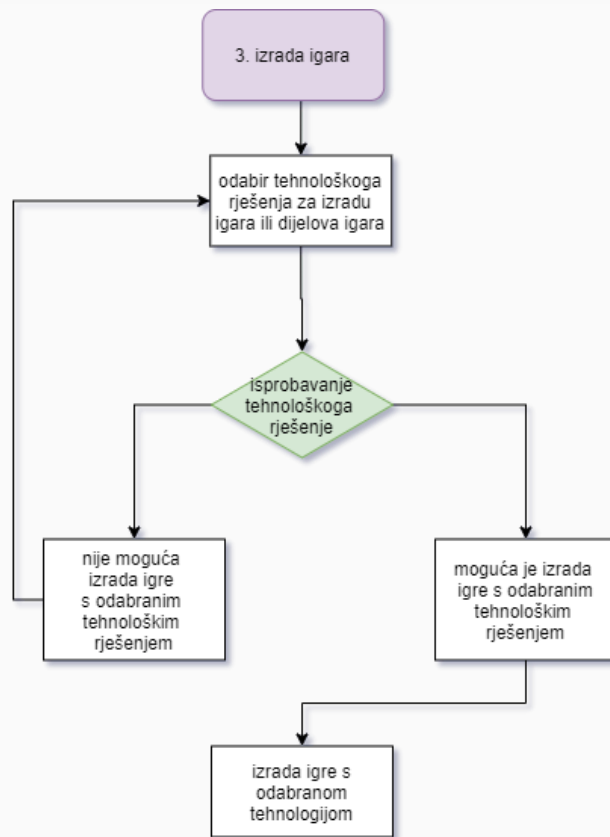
3. izrada igara

odabir tehnološkoga rješenja za izradu igara ili dijelova igara

isprobavanje tehnološkoga rješenje

nije moguća izrada igre s odabranim tehnološkim rješenjem

moguća je izrada igre s odabranim tehnološkim rješenjem

izrada igre s odabranom tehnologijom